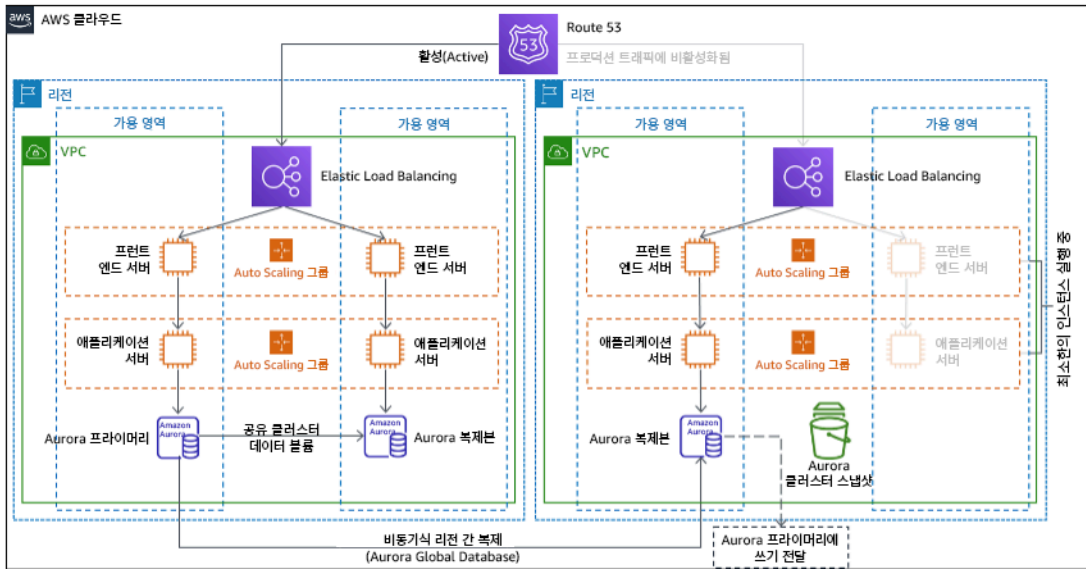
aws AWS 클라우드

Route 53

활성(Active)

프로덕션 트래픽에 비활성화됨

리전

가용 영역

가용 영역

VPC

Elastic Load Balancing

프런트 엔드 서버

Auto Scaling 그룹

프런트 엔드 서버

애플리케이션 서버

Auto Scaling 그룹

애플리케이션 서버

Amazon Aurora

Aurora 프라이머리

공유 클러스터 데이터 볼륨

Amazon Aurora

Aurora 복제본

리전

가용 영역

가용 영역

VPC

Elastic Load Balancing

프런트 엔드 서버

Auto Scaling 그룹

프런트 엔드 서버

애플리케이션 서버

Auto Scaling 그룹

애플리케이션 서버

최소한의 인스턴스 실행 중

Amazon Aurora

Aurora 복제본

Aurora 클러스터 스냅샷

비동기식 리전 간 복제 (Aurora Global Database)

Aurora 프라이머리에 쓰기 전달